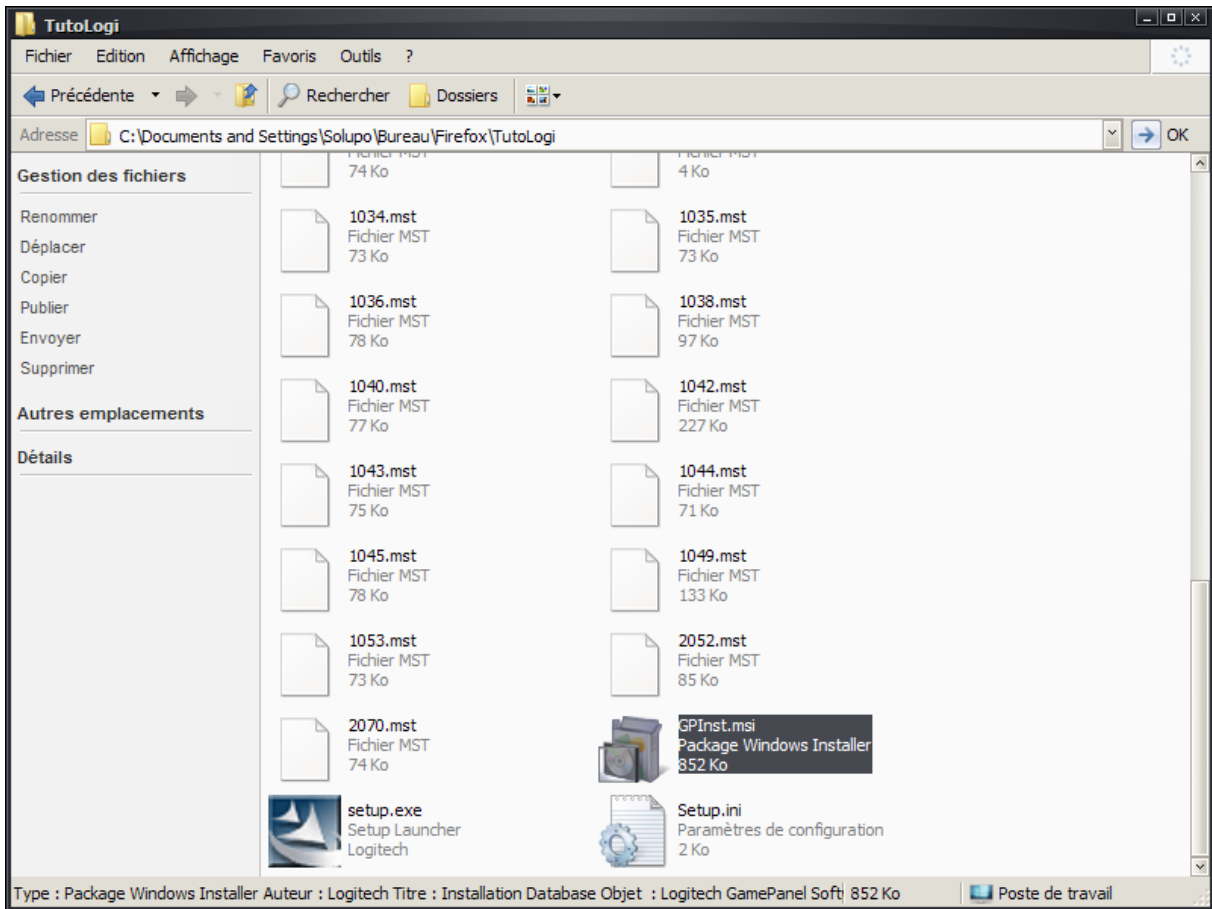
TutoLogi

Fichier Edition Affichage Favoris Outils ?

Précédente Rechercher Dossiers

Adresse C:\Documents and Settings\Solupo\Bureau\Firefox\TutoLogi OK

Gestion des fichiers

Renommer
Déplacer
Copier
Publier
Envoyer
Supprimer

Autres emplacements

Détails

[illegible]
74 Ko

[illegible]
4 Ko

1034.mst
Fichier MST
73 Ko

1035.mst
Fichier MST
73 Ko

1036.mst
Fichier MST
78 Ko

1038.mst
Fichier MST
97 Ko

1040.mst
Fichier MST
77 Ko

1042.mst
Fichier MST
227 Ko

1043.mst
Fichier MST
75 Ko

1044.mst
Fichier MST
71 Ko

1045.mst
Fichier MST
78 Ko

1049.mst
Fichier MST
133 Ko

1053.mst
Fichier MST
73 Ko

2052.mst
Fichier MST
85 Ko

2070.mst
Fichier MST
74 Ko

GPInst.msi
Package Windows Installer
852 Ko

setup.exe
Setup Launcher
Logitech

Setup.ini
Paramètres de configuration
2 Ko

Type : Package Windows Installer Auteur : Logitech Titre : Installation Database Objet : Logitech GamePanel Soft 852 Ko Poste de travail